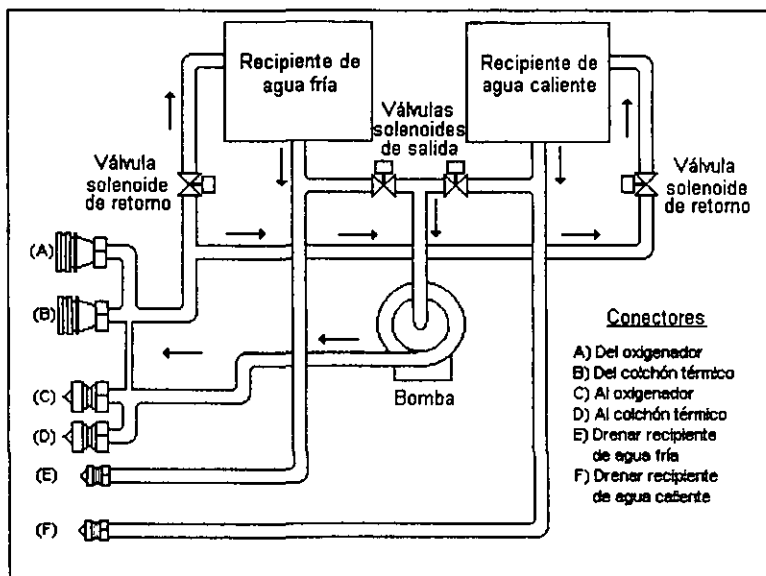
Recipiente de agua fría

Recipiente de agua caliente

Válvulas solenoides de salida

Válvula solenoide de retorno

Válvula solenoide de retorno

(A)

(B)

(C)

(D)

(E)

(F)

Bomba

Conectores

A) Del oxigenador
B) Del colchón térmico
C) Al oxigenador
D) Al colchón térmico
E) Drenar recipiente de agua fría
F) Drenar recipiente de agua caliente